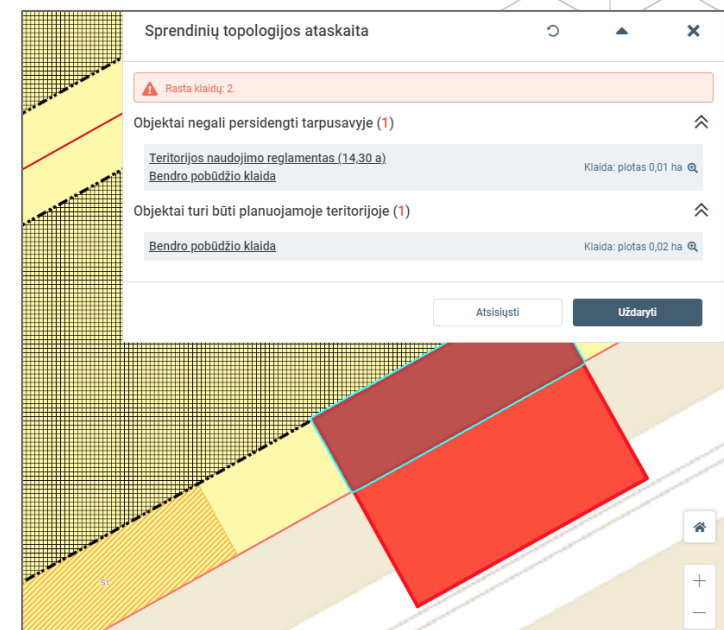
Sprendinių topologijos ataskaita

Rasta klaidų: 2.

Objektai negali persidengti tarpusavyje (1)

Teritorijos naudojimo reglamentas (14,30 a)
Bendro pobūdžio klaida

Klaida: plotas 0,01 ha

Objektai turi būti planuojamoje teritorijoje (1)

Bendro pobūdžio klaida

Klaida: plotas 0,02 ha

Atsisiųsti

Uždaryti

+
−